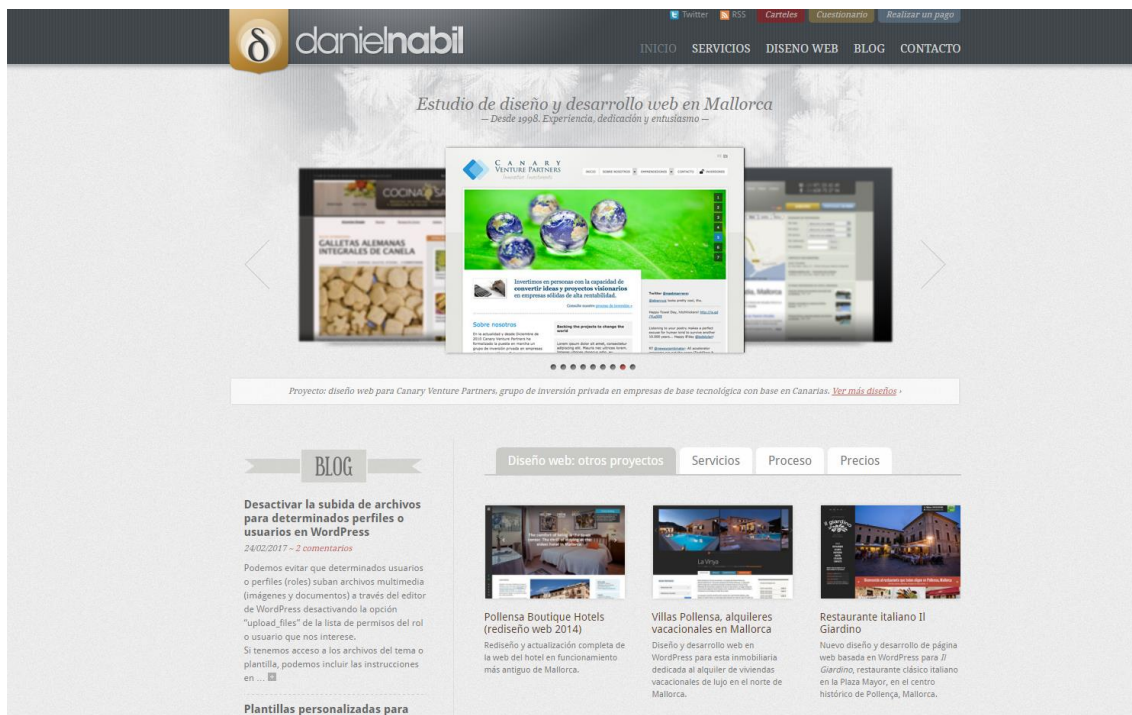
Twitter RSS Carteles Cuestionario Realizar un pago

δ danielnabil

INICIO SERVICIOS DISENO WEB BLOG CONTACTO

Estudio de diseño y desarrollo web en Mallorca
— Desde 1998. Experiencia, dedicación y entusiasmo —

CANARY VENTURE PARTNERS

COCINA

GALLETAS ALEMANAS INTEGRALES DE CANELA

Invertimos en personas con la capacidad de convertir ideas y proyectos visionarios en empresas sólidas de alta rentabilidad.

Sobre nosotros

Banking the projects to change the world

Proyecto: diseño web para Canary Venture Partners, grupo de inversión privada en empresas de base tecnológica con base en Canarias. Ver más diseños ›

BLOG

Desactivar la subida de archivos para determinados perfiles o usuarios en WordPress
24/02/2017 – 2 comentarios

Podemos evitar que determinados usuarios o perfiles (roles) suban archivos multimedia (imágenes y documentos) a través del editor de WordPress desactivando la opción "upload_files" de la lista de permisos del rol o usuario que nos interese.
Si tenemos acceso a los archivos del tema o plantilla, podemos incluir las instrucciones en ...

Plantillas personalizadas para

Diseño web: otros proyectos | Servicios | Proceso | Precios

Pollensa Boutique Hotels (rediseño web 2014)
Rediseño y actualización completa de la web del hotel en funcionamiento más antiguo de Mallorca.

Villas Pollensa, alquileres vacacionales en Mallorca
Diseño y desarrollo web en WordPress para esta inmobiliaria dedicada al alquiler de viviendas vacacionales de lujo en el norte de Mallorca.

Restaurante italiano Il Giardino
Nuevo diseño y desarrollo de página web basada en WordPress para Il Giardino, restaurante clásico italiano en la Plaza Mayor, en el centro histórico de Pollença, Mallorca.